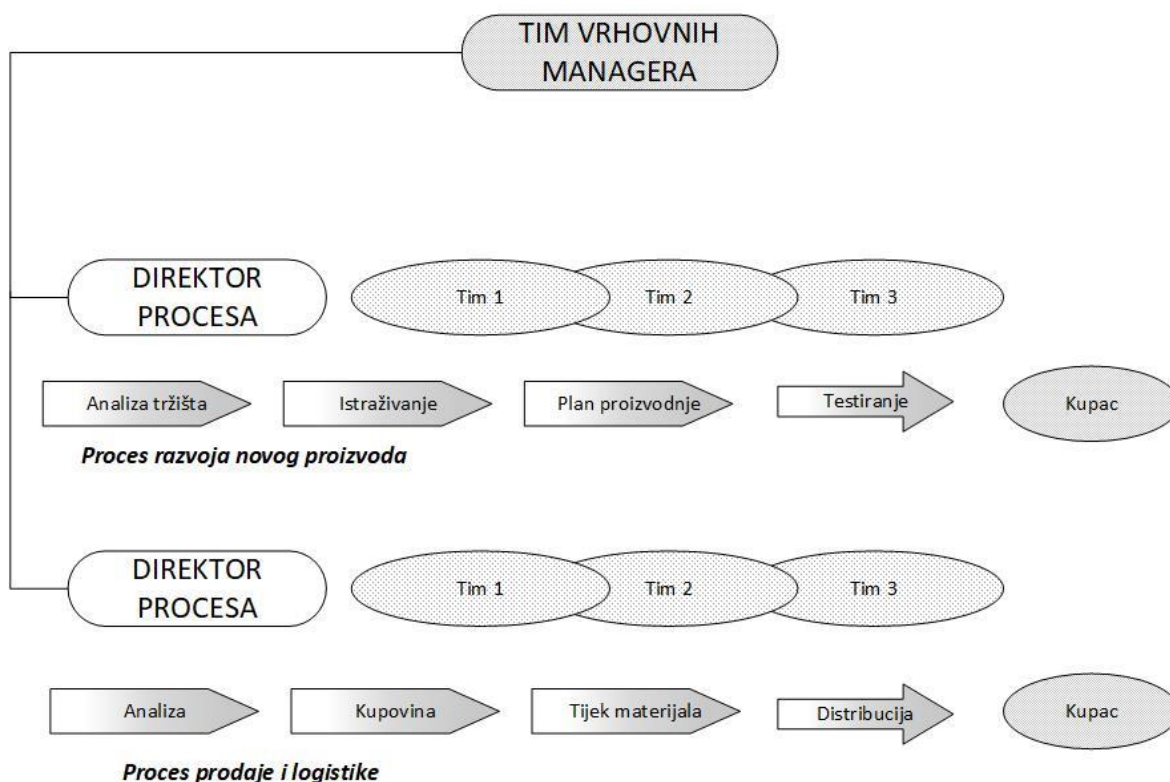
TIM VRHOVNIH MANAGERA

DIREKTOR PROCESA

Tim 1

Tim 2

Tim 3

Analiza tržišta

Istraživanje

Plan proizvodnje

Testiranje

Kupac

Proces razvoja novog proizvoda

DIREKTOR PROCESA

Tim 1

Tim 2

Tim 3

Analiza

Kupovina

Tijek materijala

Distribucija

Kupac

Proces prodaje i logistike